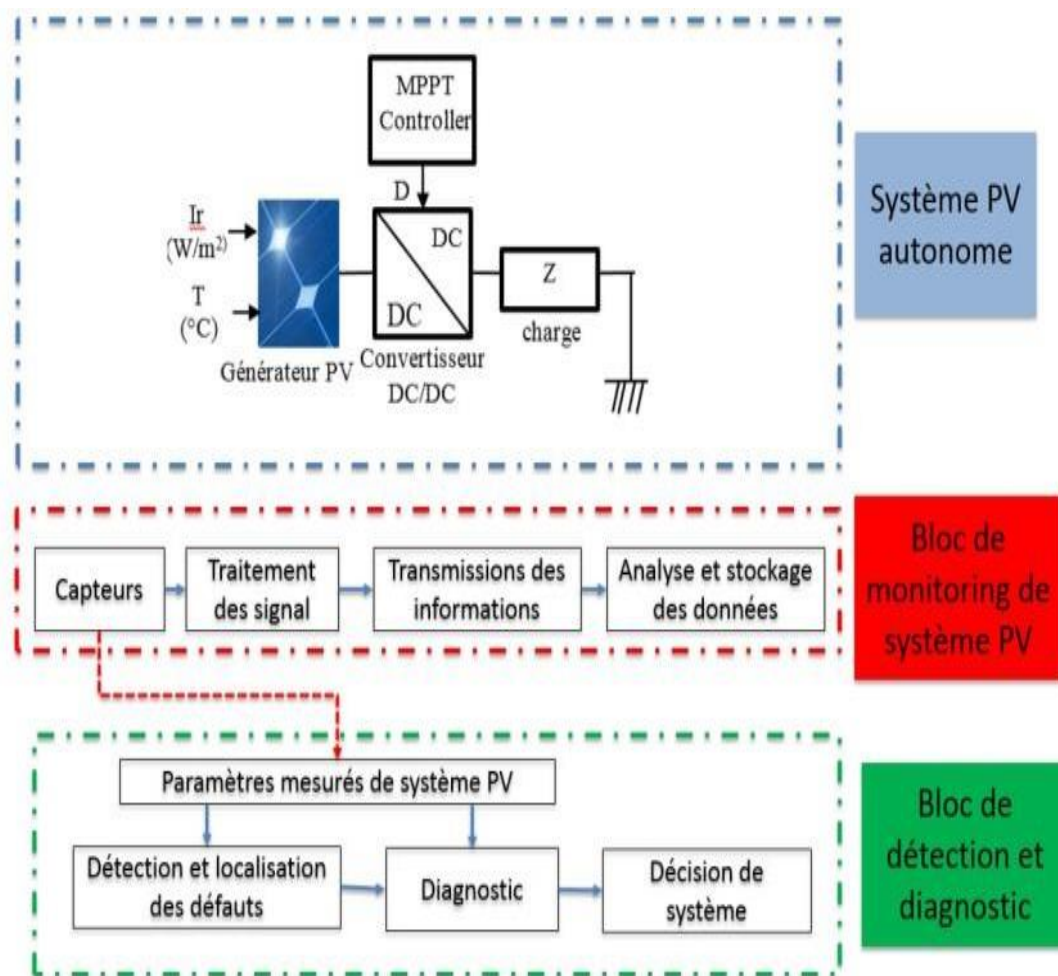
MPPT Controller

D

Ir (W/m$^2$)

T (°C)

DC

DC

Z

charge

Générateur PV

Convertisseur DC/DC

Système PV autonome

Capteurs

Traitement des signal

Transmissions des informations

Analyse et stockage des données

Bloc de monitoring de système PV

Paramètres mesurés de système PV

Détection et localisation des défauts

Diagnostic

Décision de système

Bloc de détection et diagnostic